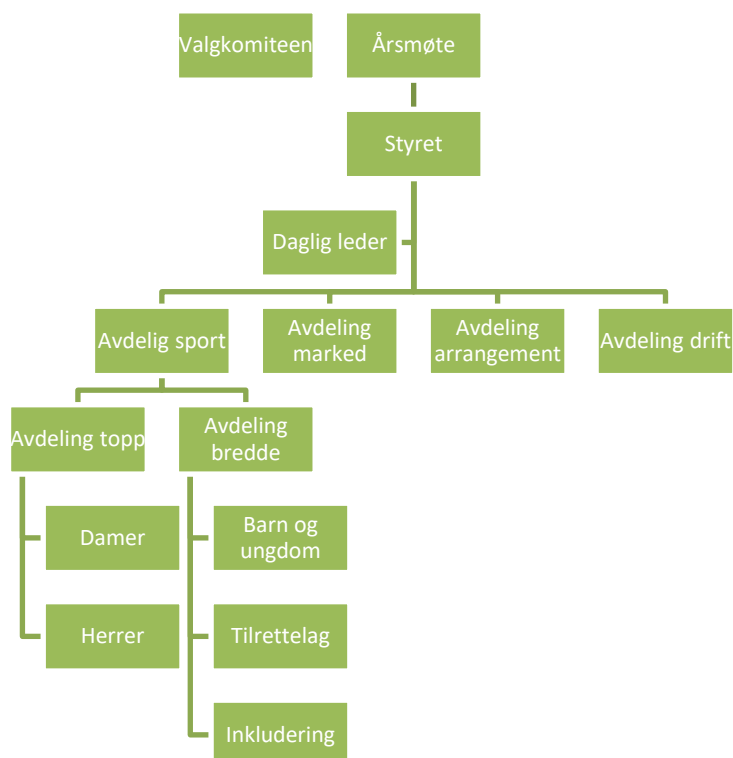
Valgkomiteen

Årsmøte

Styret

Daglig leder

Avdelig sport

Avdeling marked

Avdeling arrangement

Avdeling drift

Avdeling topp

Avdeling bredde

Damer

Herrer

Barn og ungdom

Tilrettelag

Inkludering